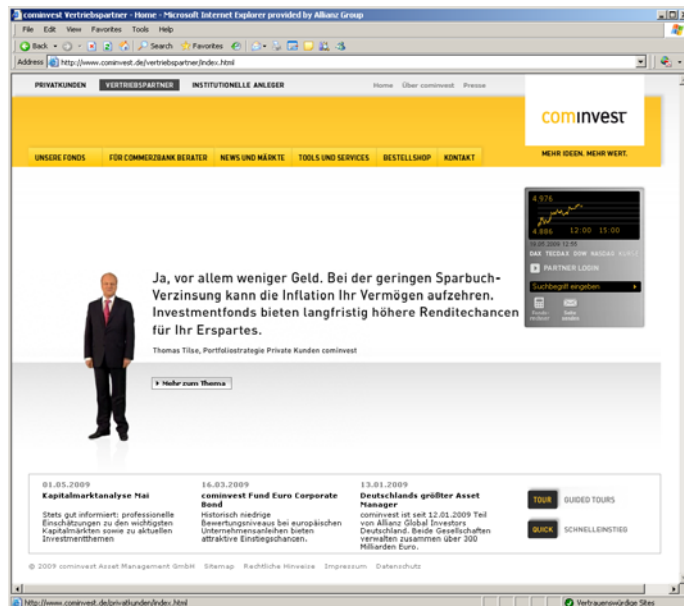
cominvest Vertriebspartner - Home - Microsoft Internet Explorer provided by Allianz Group

File Edit View Favorites Tools Help

Back Search Favorites

Address http://www.cominvest.de/vertriebspartner/index.html

PRIVATKUNDEN VERTRIEBSPARTNER INSTITUTIONELLE ANLEGER

Home Über cominvest Presse

cominvest

MEHR IDEEN. MEHR WERT.

UNSERE FONDS FÜR COMMERZBANK BERATER NEWS UND MÄRKTE TOOLS UND SERVICES BESTELLSHOP KONTAKT

4.976
4.886 12:00 15:00
19.05.2009 12:55
DAX TECDAX DOW NASDAQ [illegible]

PARTNER LOGIN

Suchbegriff eingeben

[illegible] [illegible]

Ja, vor allem weniger Geld. Bei der geringen Sparbuch-Verzinsung kann die Inflation Ihr Vermögen aufzehren. Investmentfonds bieten langfristig höhere Renditechancen für Ihr Erspartes.

Thomas Tilse, Portfoliostrategie Private Kunden cominvest

Mehr zum Thema

01.05.2009
Kapitalmarktanalyse Mai
Stets gut informiert: professionelle Einschätzungen zu den wichtigsten Kapitalmärkten sowie zu aktuellen Investmentthemen

16.03.2009
cominvest Fund Euro Corporate Bond
Historisch niedrige Bewertungsniveaus bei europäischen Unternehmensanleihen bieten attraktive Einstiegschancen.

13.01.2009
Deutschlands größter Asset Manager
cominvest ist seit 12.01.2009 Teil von Allianz Global Investors Deutschland. Beide Gesellschaften verwalten zusammen über 300 Milliarden Euro.

TOUR GUIDED TOURS

QUICK SCHNELLEINSTIEG

© 2009 cominvest Asset Management GmbH Sitemap Rechtliche Hinweise Impressum Datenschutz

http://www.cominvest.de/privatkunden/index.html

Vertrauenswürdige Sites